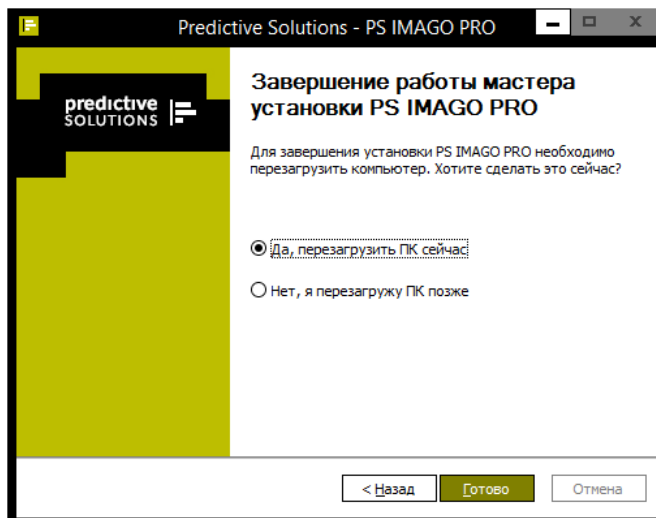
Predictive Solutions - PS IMAGO PRO

predictive SOLUTIONS

Завершение работы мастера установки PS IMAGO PRO

Для завершения установки PS IMAGO PRO необходимо перезагрузить компьютер. Хотите сделать это сейчас?

Да, перезагрузить ПК сейчас

Нет, я перезагружу ПК позже

< Назад

Готово

Отмена